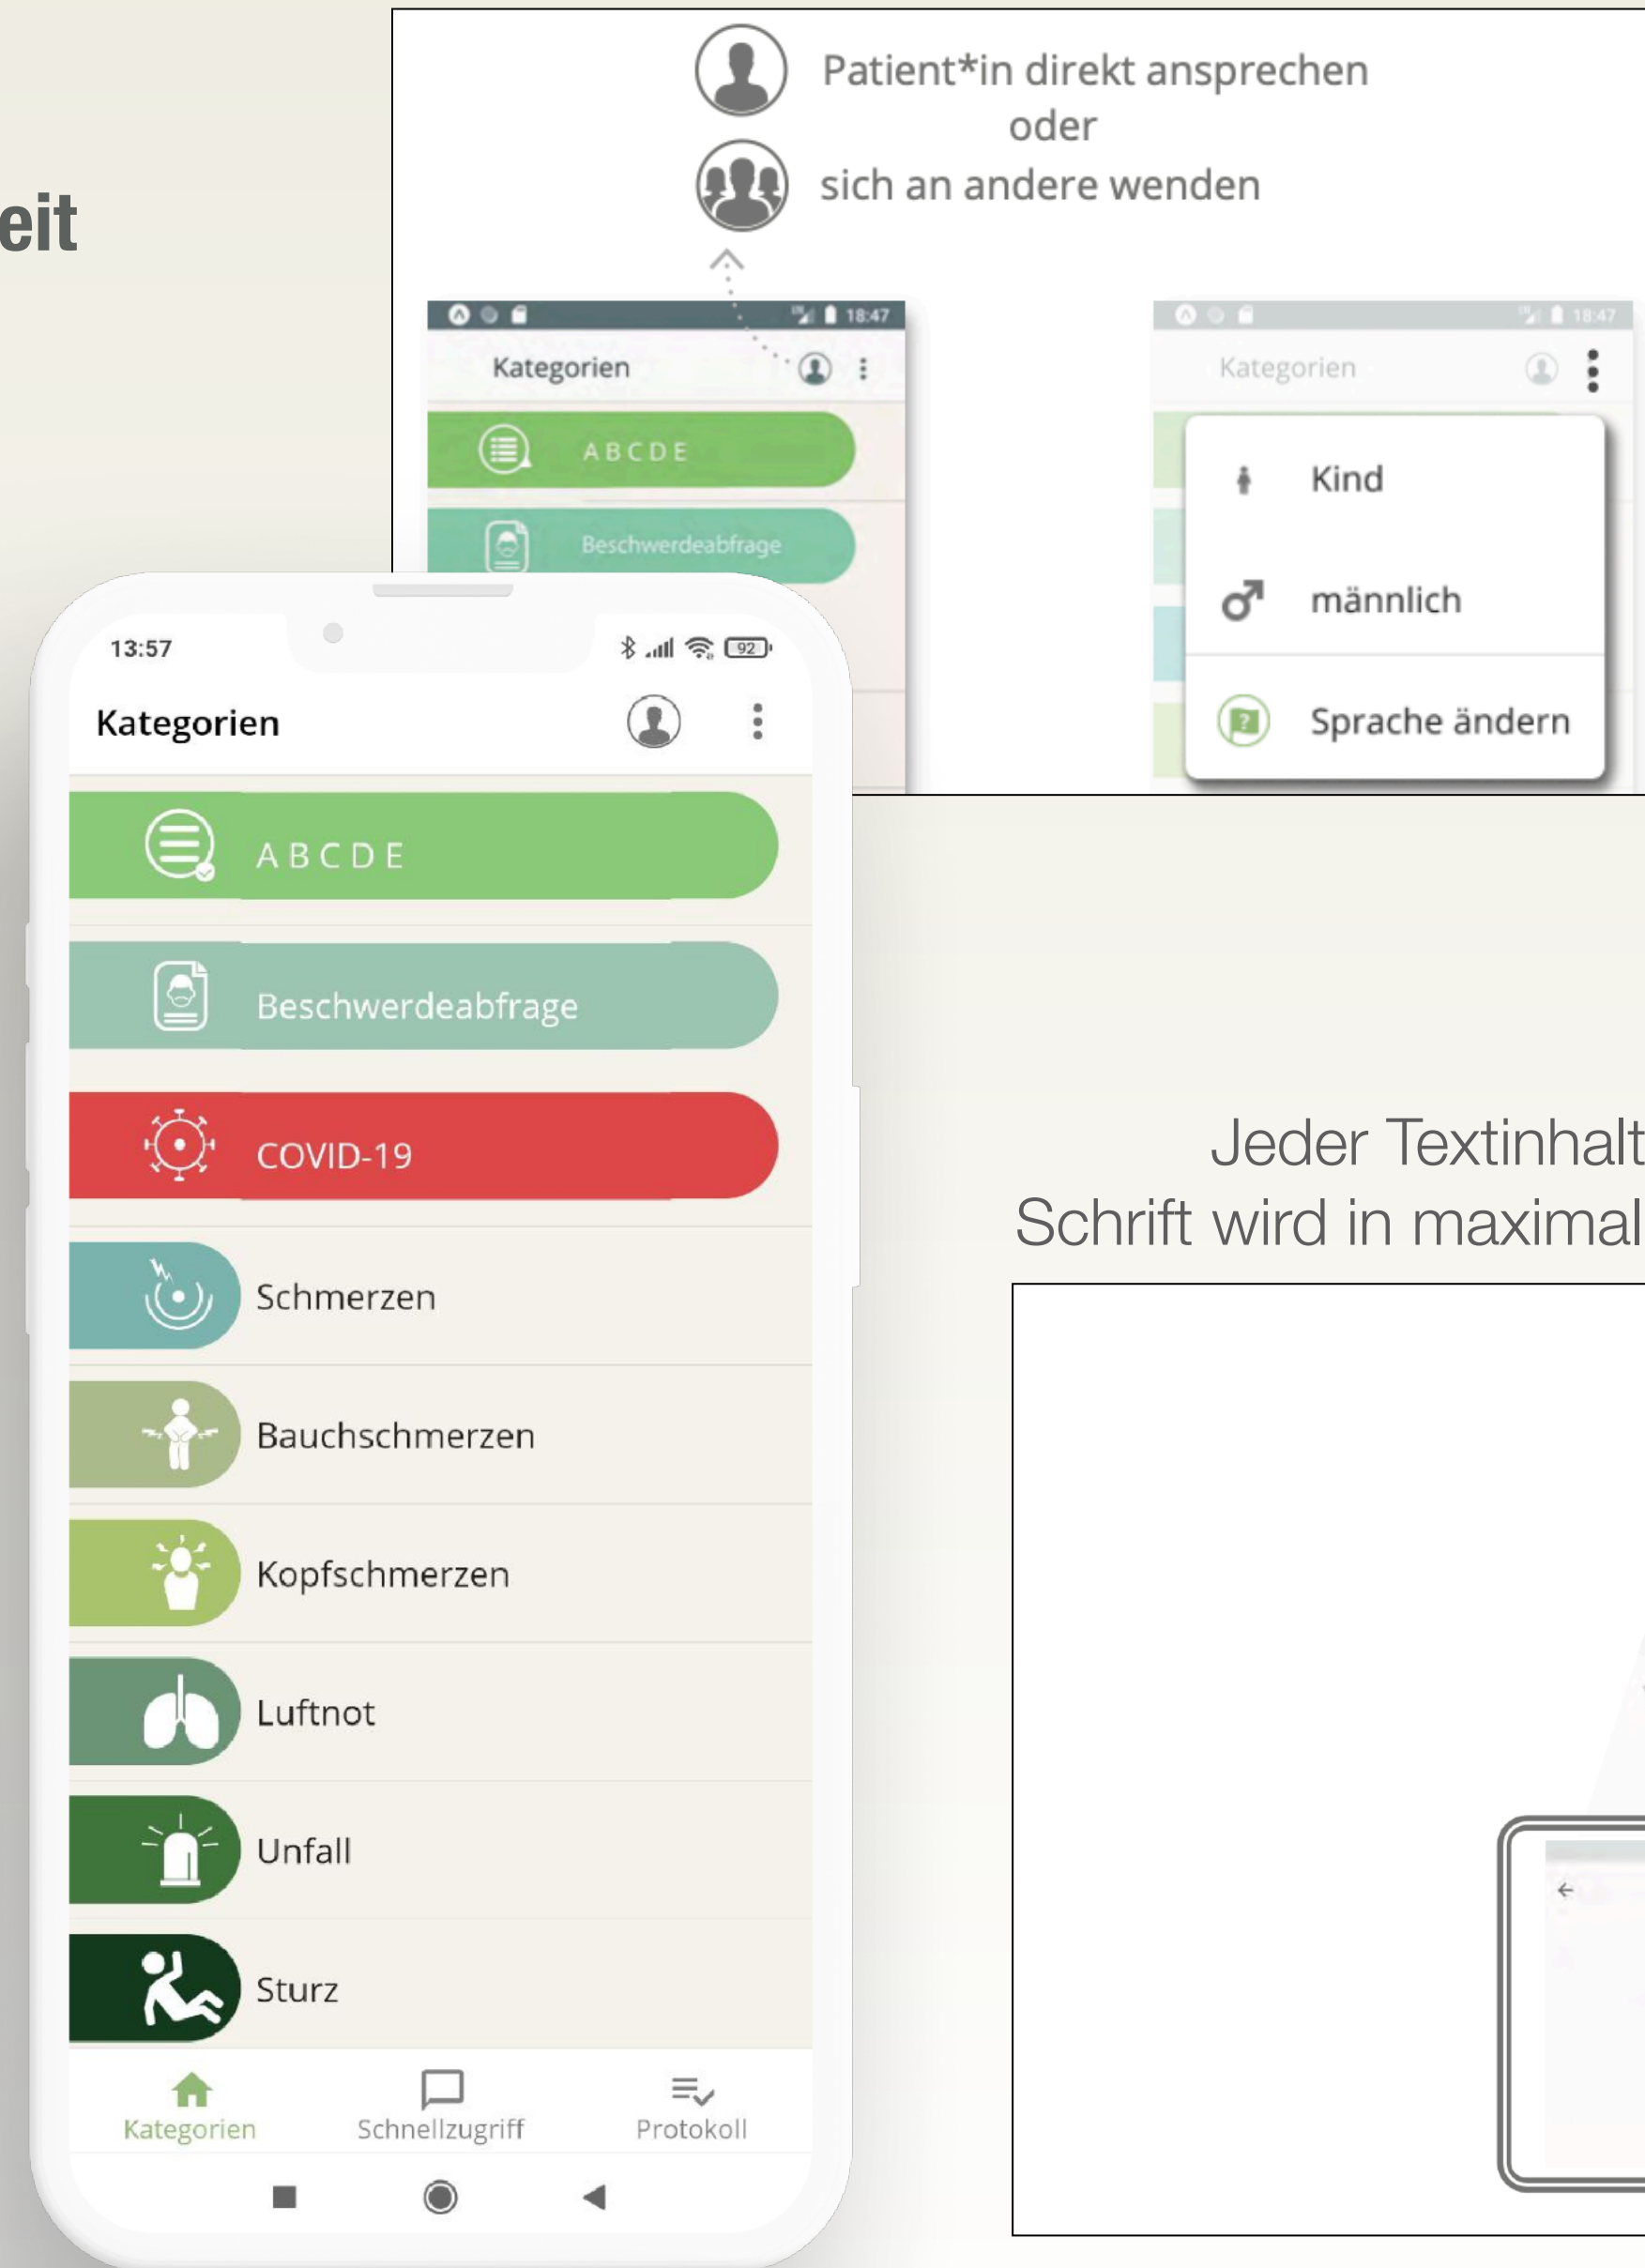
eit

Patient*in direkt ansprechen
oder
sich an andere wenden

18:47
Kategorien
ABCDE
Beschwerdeabfrage

18:47
Kategorien
Kind
männlich
Sprache ändern

13:57
92
Kategorien
ABCDE
Beschwerdeabfrage
COVID-19
Schmerzen
Bauchschmerzen
Kopfschmerzen
Luftnot
Unfall
Sturz
Kategorien
Schnellzugriff
Protokoll

Jeder Textinhalt
Schrift wird in maximal